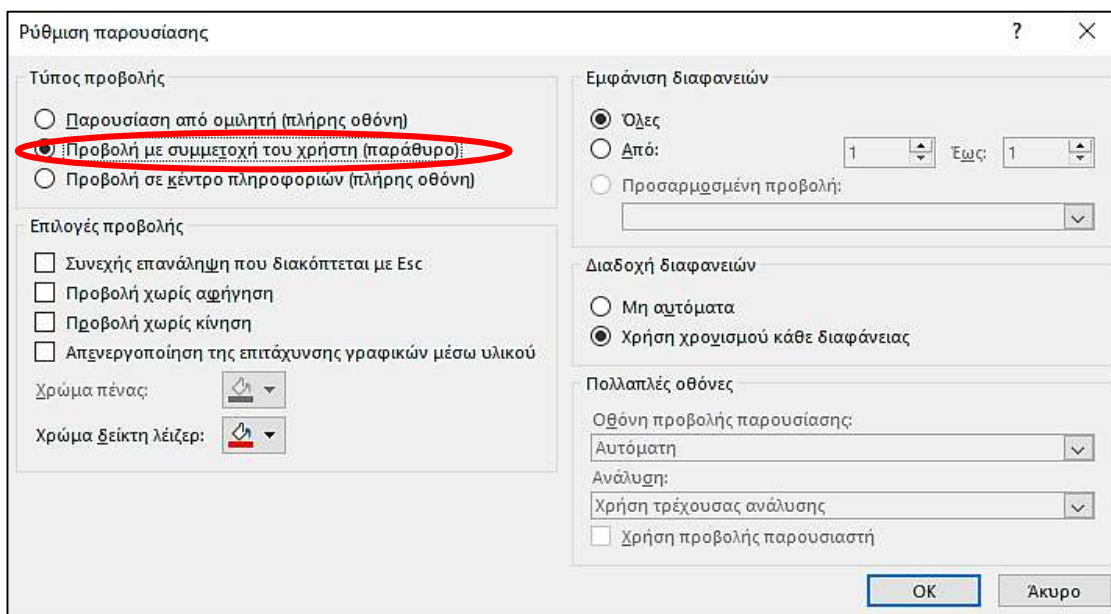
Ρύθμιση παρουσίασης

?

Τύπος προβολής

Παρουσίαση από ομιλητή (πλήρης οθόνη)

Προβολή με συμμετοχή του χρήστη (παράθυρο)

Προβολή σε κέντρο πληροφοριών (πλήρης οθόνη)

Επιλογές προβολής

Συνεχής επανάληψη που διακόπτεται με Esc

Προβολή χωρίς αφήγηση

Προβολή χωρίς κίνηση

Απενεργοποίηση της επιτάχυνσης γραφικών μέσω υλικού

Χρώμα πένας:

Χρώμα δείκτη λέιζερ:

Εμφάνιση διαφανειών

Όλες

Από: 1 Έως: 1

Προσαρμοσμένη προβολή:

Διαδοχή διαφανειών

Μη αυτόματα

Χρήση χρονισμού κάθε διαφάνειας

Πολλαπλές οθόνες

Οθόνη προβολής παρουσίασης:

Αυτόματη

Ανάλυση:

Χρήση τρέχουσας ανάλυσης

Χρήση προβολής παρουσιαστή

OK

Άκυρο